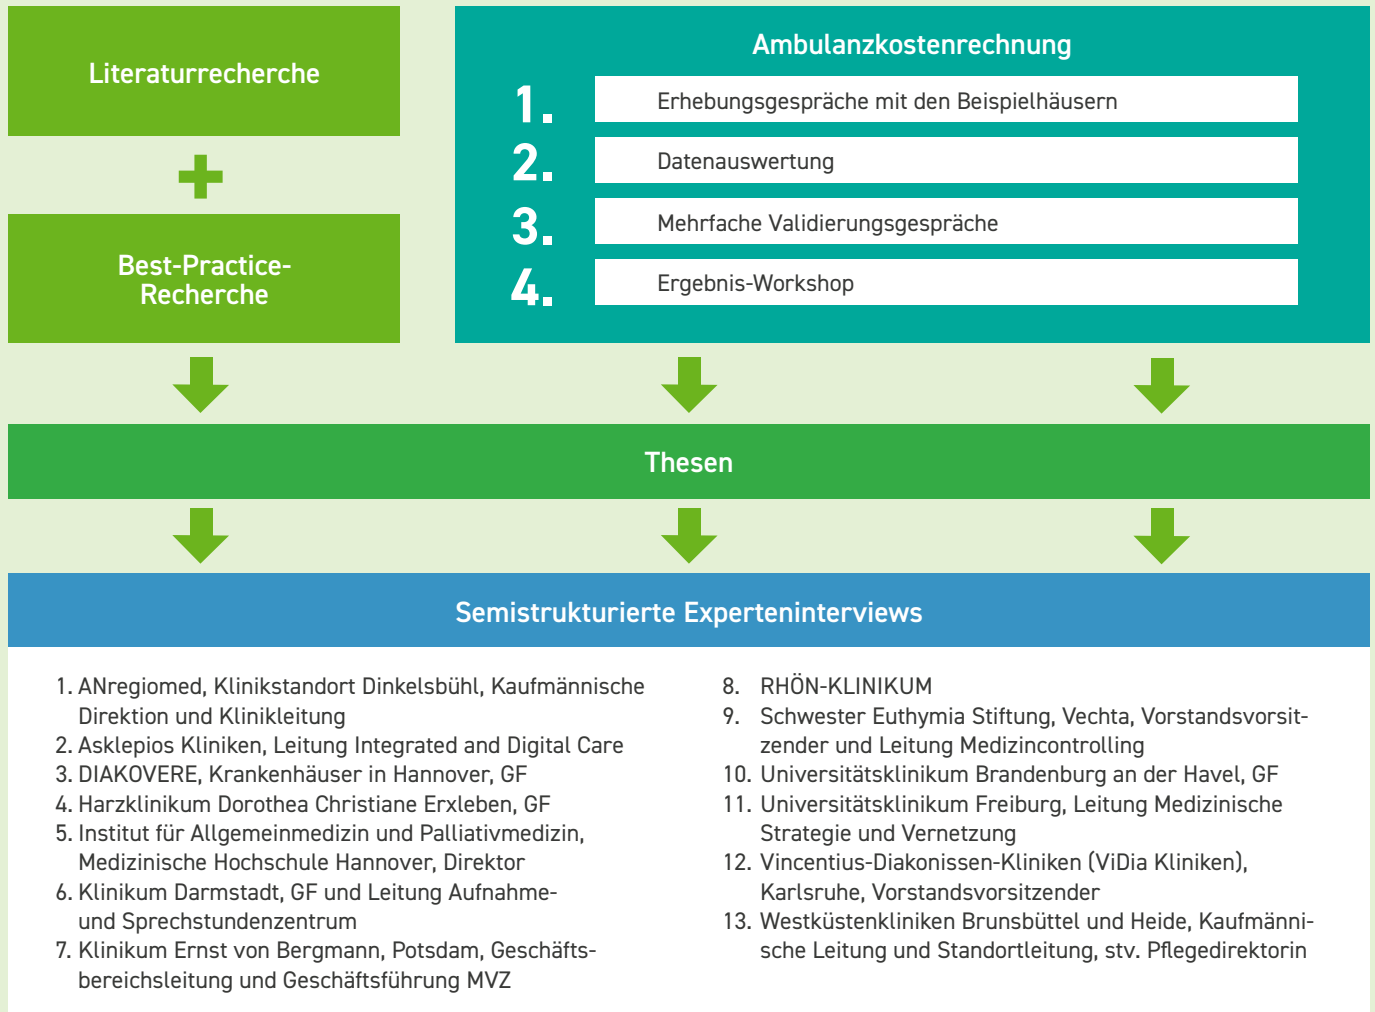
Literaturrecherche

+

Best-Practice-Recherche

Ambulanzkostenrechnung

1. Erhebungsgespräche mit den Beispielhäusern
2. Datenauswertung
3. Mehrfache Validierungsgespräche
4. Ergebnis-Workshop

Thesen

Semistrukturierte Experteninterviews

1. ANregiomed, Klinikstandort Dinkelsbühl, Kaufmännische Direktion und Klinikleitung
2. Asklepios Kliniken, Leitung Integrated and Digital Care
3. DIAKOVERE, Krankenhäuser in Hannover, GF
4. Harzklinikum Dorothea Christiane Erxleben, GF
5. Institut für Allgemeinmedizin und Palliativmedizin, Medizinische Hochschule Hannover, Direktor
6. Klinikum Darmstadt, GF und Leitung Aufnahme- und Sprechstundenzentrum
7. Klinikum Ernst von Bergmann, Potsdam, Geschäftsbereichsleitung und Geschäftsführung MVZ

8. RHÖN-KLINIKUM
9. Schwester Euthymia Stiftung, Vechta, Vorstandsvorsitzender und Leitung Medizincontrolling
10. Universitätsklinikum Brandenburg an der Havel, GF
11. Universitätsklinikum Freiburg, Leitung Medizinische Strategie und Vernetzung
12. Vincentius-Diakonissen-Kliniken (ViDia Kliniken), Karlsruhe, Vorstandsvorsitzender
13. Westküstenkliniken Brunsbüttel und Heide, Kaufmännische Leitung und Standortleitung, stv. Pflegedirektorin